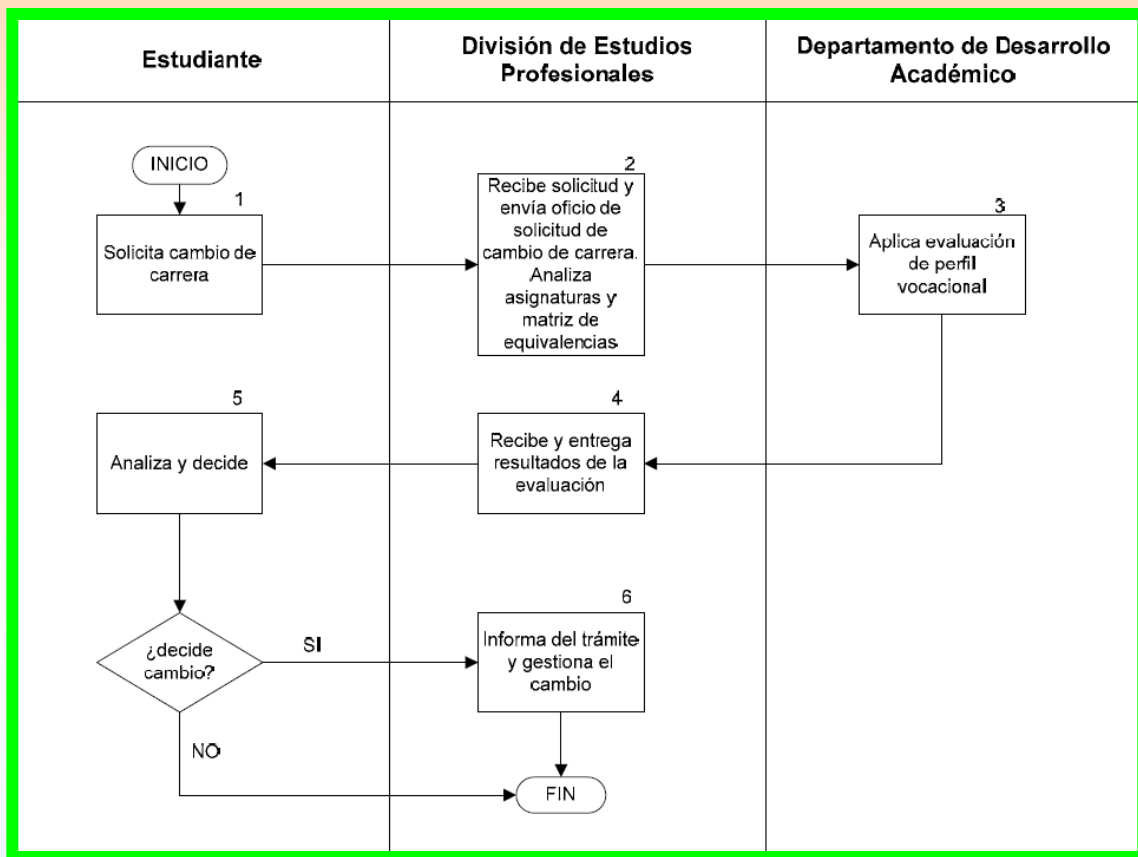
Estudiante

División de Estudios Profesionales

Departamento de Desarrollo Académico

INICIO

1

Solicita cambio de carrera

2

Recibe solicitud y envía oficio de solicitud de cambio de carrera. Analiza asignaturas y matriz de equivalencias

3

Aplica evaluación de perfil vocacional

4

Recibe y entrega resultados de la evaluación

5

Analiza y decide

¿decide cambio?

SI

6

Informa del trámite y gestiona el cambio

NO

FIN